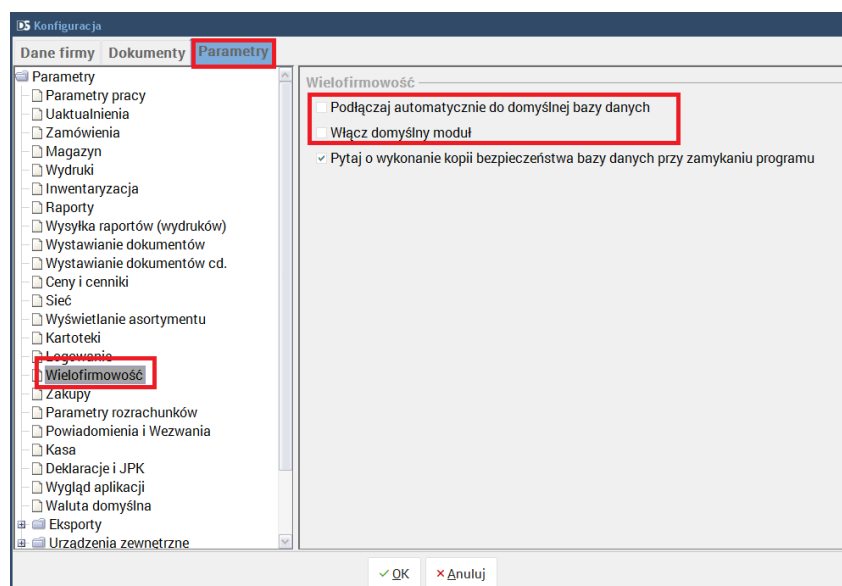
DS Konfiguracja

Dane firmy | Dokumenty | Parametry

Parametry
Parametry pracy
Uaktualnienia
Zamówienia
Magazyn
Wydruki
Inwentaryzacja
Raporty
Wysyłka raportów (wydruków)
Wystawianie dokumentów
Wystawianie dokumentów cd.
Ceny i cenniki
Sieć
Wyświetlanie asortymentu
Kartoteki
Logowanie
Wielofirmowość
Zakupy
Parametry rozrachunków
Powiadomienia i Wezwania
Kasa
Deklaracje i JPK
Wygląd aplikacji
Waluta domyślna
Eksporty
Urządzenia zewnetrzne

Wielofirmowość
Podłączaj automatycznie do domyślnej bazy danych
Włącz domyślny moduł
✓ Pytaj o wykonanie kopii bezpieczeństwa bazy danych przy zamykaniu programu

✓ OK
× Anuluj